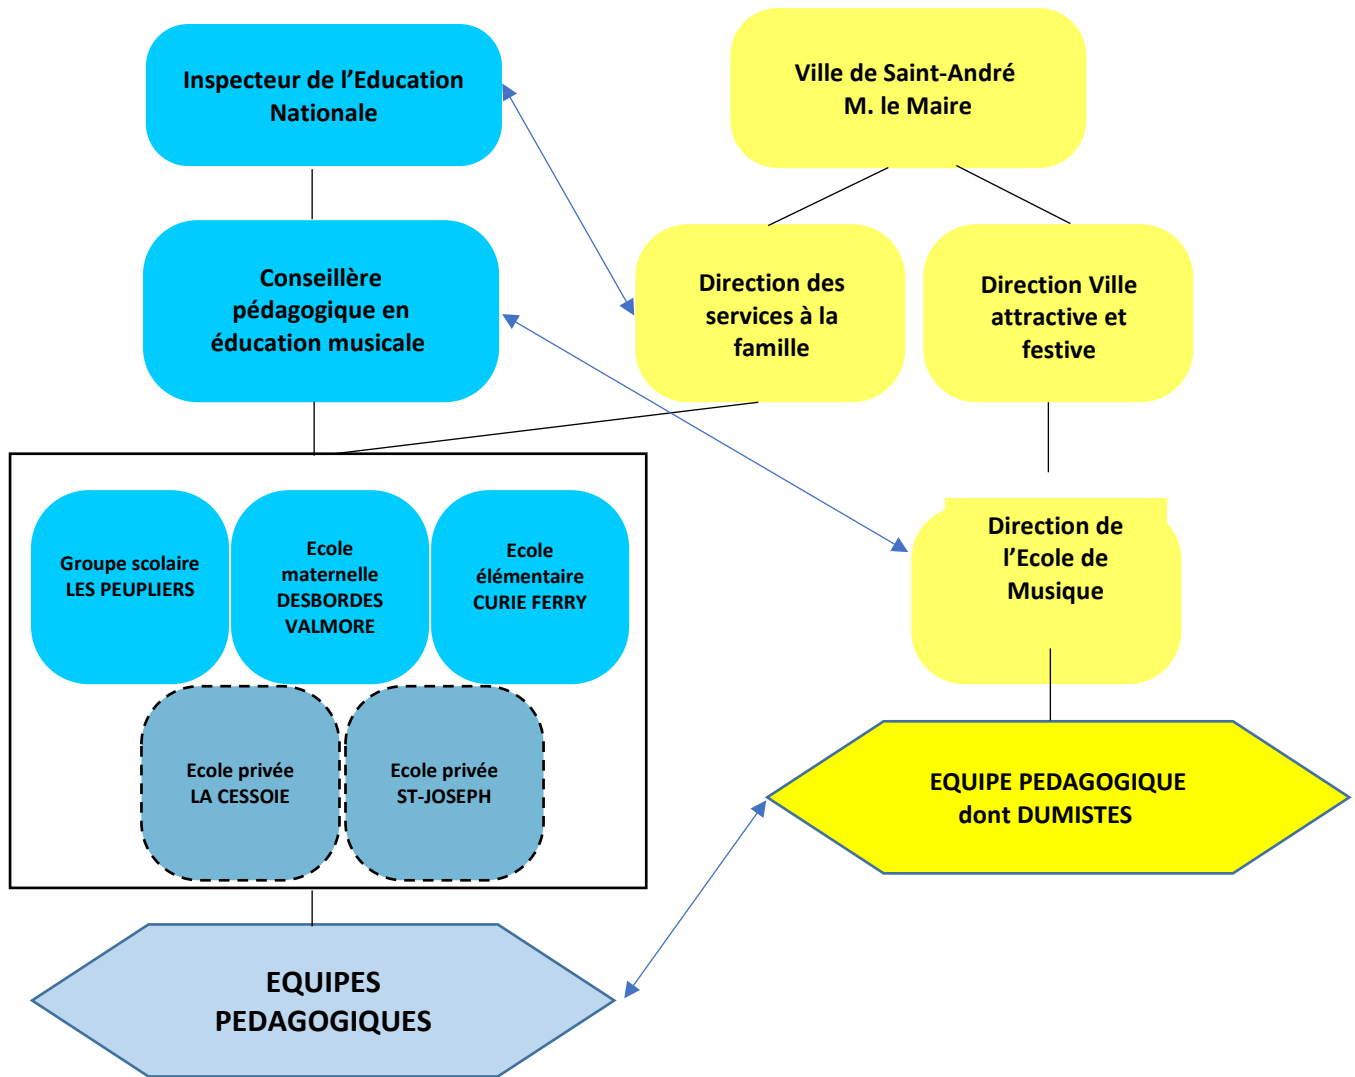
Inspecteur de l'Education Nationale

Ville de Saint-André
M. le Maire

Conseillère pédagogique en éducation musicale

Direction des services à la famille

Direction Ville attractive et festive

Groupe scolaire LES PEUPLIERS

Ecole maternelle DESBORDES VALMORE

Ecole élémentaire CURIE FERRY

Direction de l'Ecole de Musique

Ecole privée LA CESSOIE

Ecole privée ST-JOSEPH

EQUIPE PEDAGOGIQUE dont DUMISTES

EQUIPES PEDAGOGIQUES